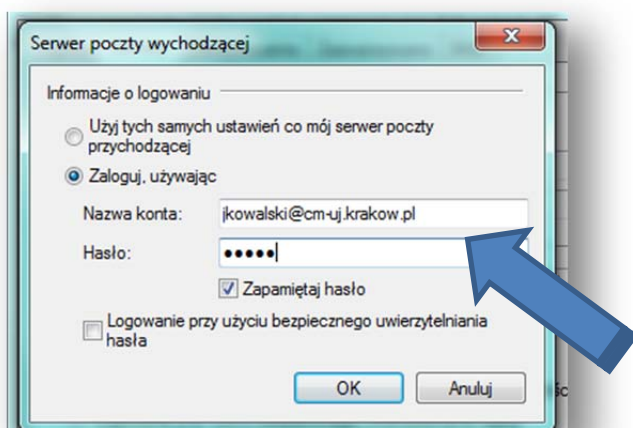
Serwer poczty wychodzącej

Informacje o logowaniu

Użyj tych samych ustawień co mój serwer poczty przychodzącej

Zaloguj, używając

Nazwa konta: jkowalski@cm-uj.krakow.pl

Hasło: •••••

Zapamiętaj hasło

Logowanie przy użyciu bezpiecznego uwierzytelniania hasła

OK

Anuluj